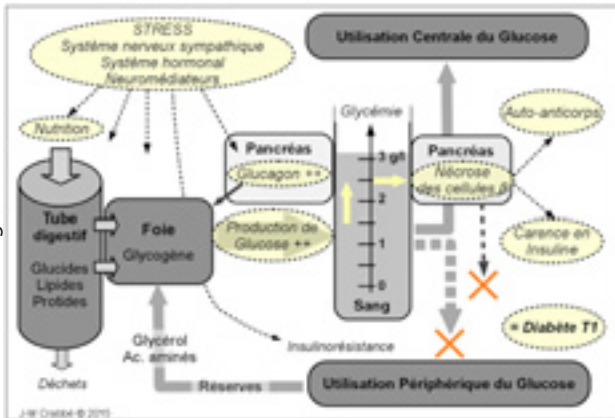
STRESS
Système nerveux sympathique
Système hormonal
Neuromédiateurs

Utilisation Centrale du Glucose

Nutrition

Pancréas
Glucagon ++

Glycémie
3 g/l
2
1
0
Sang

Pancréas
Nécrose des cellules β

Auto-anticorps

Tube digestif
Glucides
Lipides
Protides

Foie
Glycogène

Production de Glucose ++

Carence en Insuline

= Diabète T1

Glycérol
Ac. aminés

Insulinorésistance

Déchets

Réserves

Utilisation Périphérique du Glucose

J-M Crabbé © 2015